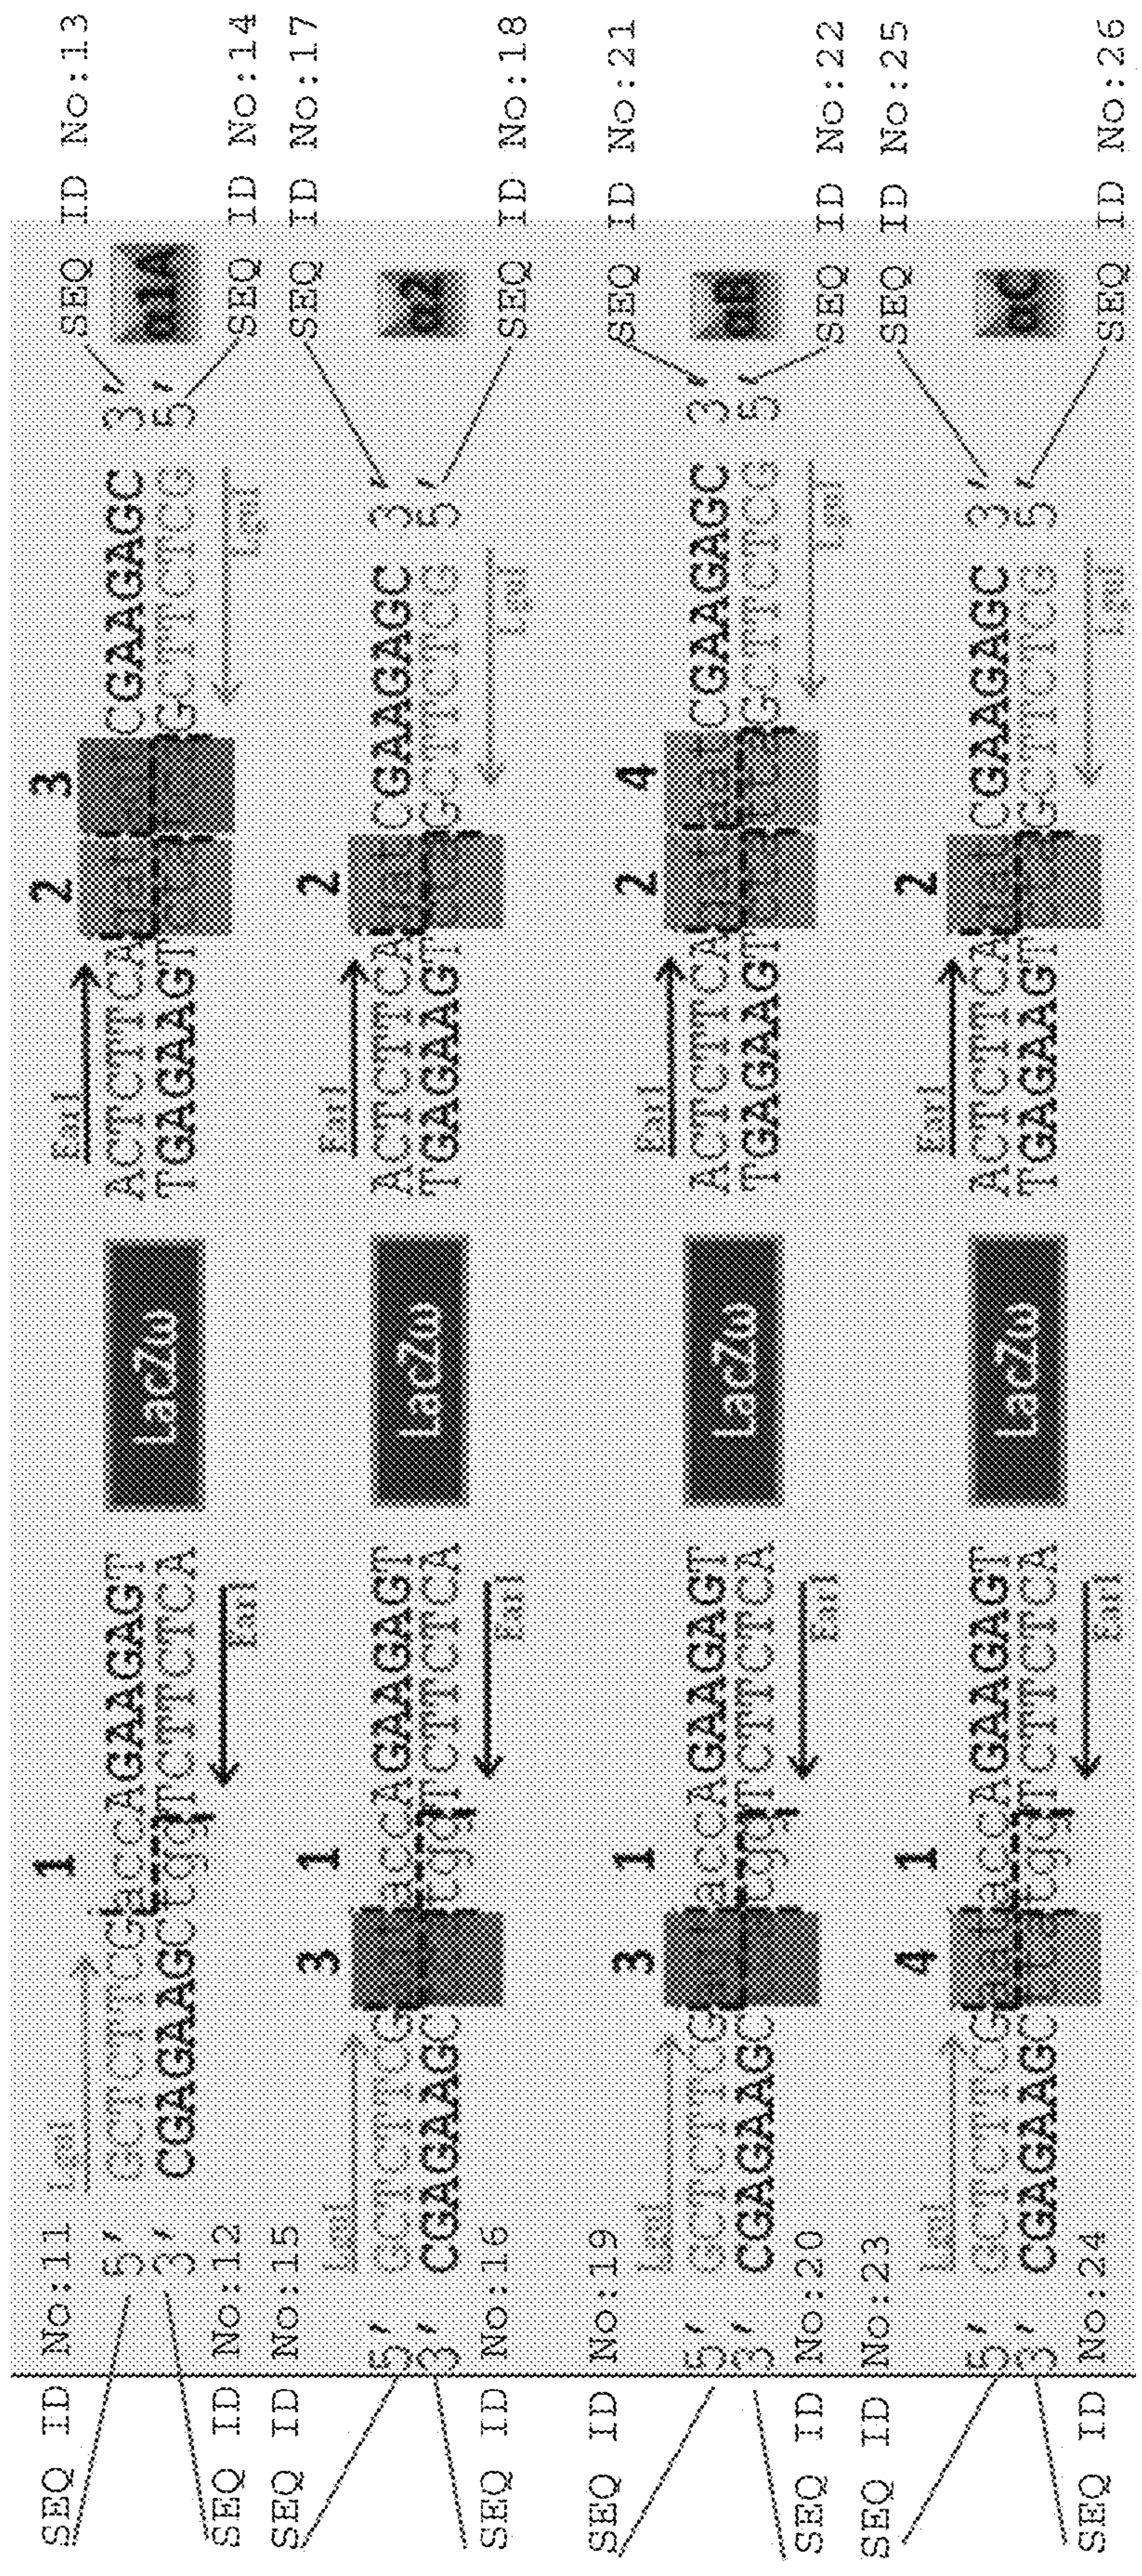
SEQ ID No:11
SEQ ID No:12
SEQ ID No:15
SEQ ID No:16
SEQ ID No:19
SEQ ID No:20
SEQ ID No:23
SEQ ID No:24

LguI
5' GCTCTTCGGaccaGAAGAGT
3' CGAGAAGCCtggTCTTCTCA
1
EarI

LacZα

EarI
ACTCTTCA CGAAGAGC 3'
TGAGAAGT GCTTCTCG 5'
2 3
LguI

α1A

3 1
LguI
5' GCTCTTCG accaGAAGAGT
3' CGAGAAGC tggTCTTCTCA
EarI

LacZα

EarI
ACTCTTCA CGAAGAGC 3'
TGAGAAGT GCTTCTCG 5'
2
LguI

α2

3 1
LguI
5' GCTCTTCG accaGAAGAGT
3' CGAGAAGC tggTCTTCTCA
EarI

LacZα

EarI
ACTCTTCA CGAAGAGC 3'
TGAGAAGT GCTTCTCG 5'
2 4
LguI

αB

4 1
LguI
5' GCTCTTCG accaGAAGAGT
3' CGAGAAGC tggTCTTCTCA
EarI

LacZα

EarI
ACTCTTCA CGAAGAGC 3'
TGAGAAGT GCTTCTCG 5'
2
LguI

αC

SEQ ID No:13
SEQ ID No:14
SEQ ID No:17
SEQ ID No:18
SEQ ID No:21
SEQ ID No:22
SEQ ID No:25
SEQ ID No:26